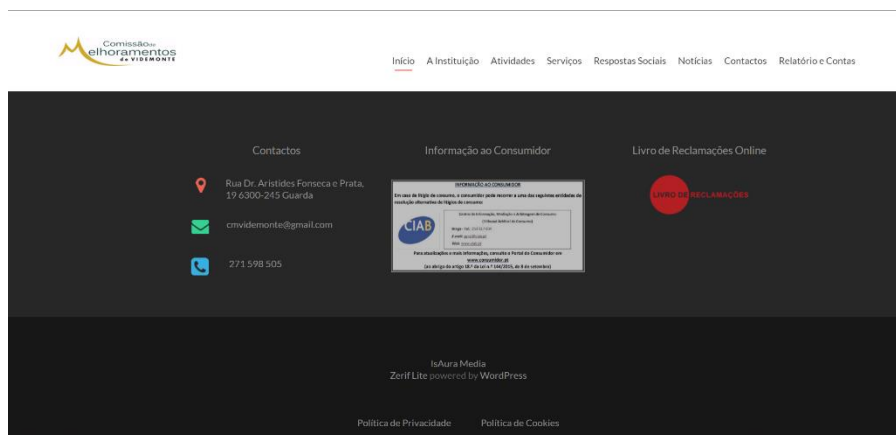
Comissão de Melhoramentos de VIDEMONTE

Início A Instituição Atividades Serviços Respostas Sociais Notícias Contactos Relatório e Contas

Contactos

Rua Dr. Aristides Fonseca e Prata, 19 6300-245 Guarda

cmvidemonte@gmail.com

271 598 505

Informação ao Consumidor

INFORMAÇÃO AO CONSUMIDOR

Em caso de litígio de consumo, o consumidor pode recorrer a uma das seguintes entidades de resolução alternativa de litígios de consumo:

CIAB

Centro de Informação, Mediação e Arbitragem de Consumo (Tribunal Arbitral de Consumo)

Braga - Tel.: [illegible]

E-mail: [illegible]

Sítio: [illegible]

Para mais informações, consulte o Portal do Consumidor em www.consumidor.pt

(ao abrigo do artigo 18.º da Lei n.º 144/2015, de 8 de setembro)

Livro de Reclamações Online

LIVRO DE RECLAMAÇÕES

IsAura Media
Zerif Lite powered by WordPress

Política de Privacidade Política de Cookies